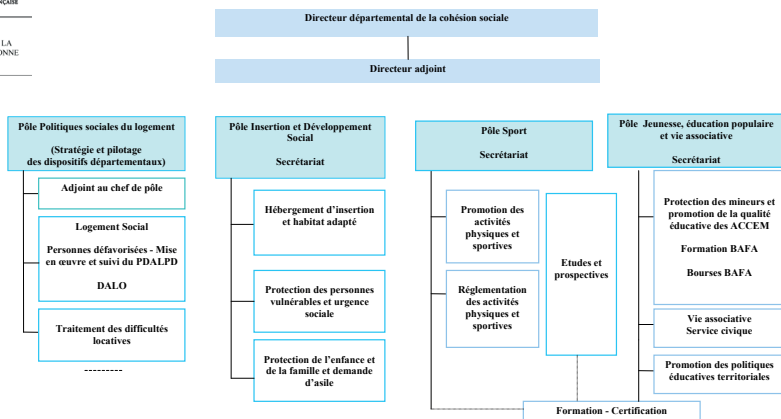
ANÇAISE

LA
ONNE

Directeur départemental de la cohésion sociale

Directeur adjoint

Pôle Politiques sociales du logement

(Stratégie et pilotage des dispositifs départementaux)

Adjoint au chef de pôle

Logement Social

Personnes défavorisées - Mise en œuvre et suivi du PDALPD

DALO

Traitement des difficultés locatives

---------

Pôle Insertion et Développement Social

Secrétariat

Hébergement d'insertion et habitat adapté

Protection des personnes vulnérables et urgence sociale

Protection de l'enfance et de la famille et demande d'asile

Pôle Sport

Secrétariat

Promotion des activités physiques et sportives

Réglementation des activités physiques et sportives

Etudes et prospectives

Formation - Certification

Pôle Jeunesse, éducation populaire et vie associative

Secrétariat

Protection des mineurs et promotion de la qualité éducative des ACCEM

Formation BAFA

Bourses BAFA

Vie associative
Service civique

Promotion des politiques éducatives territoriales